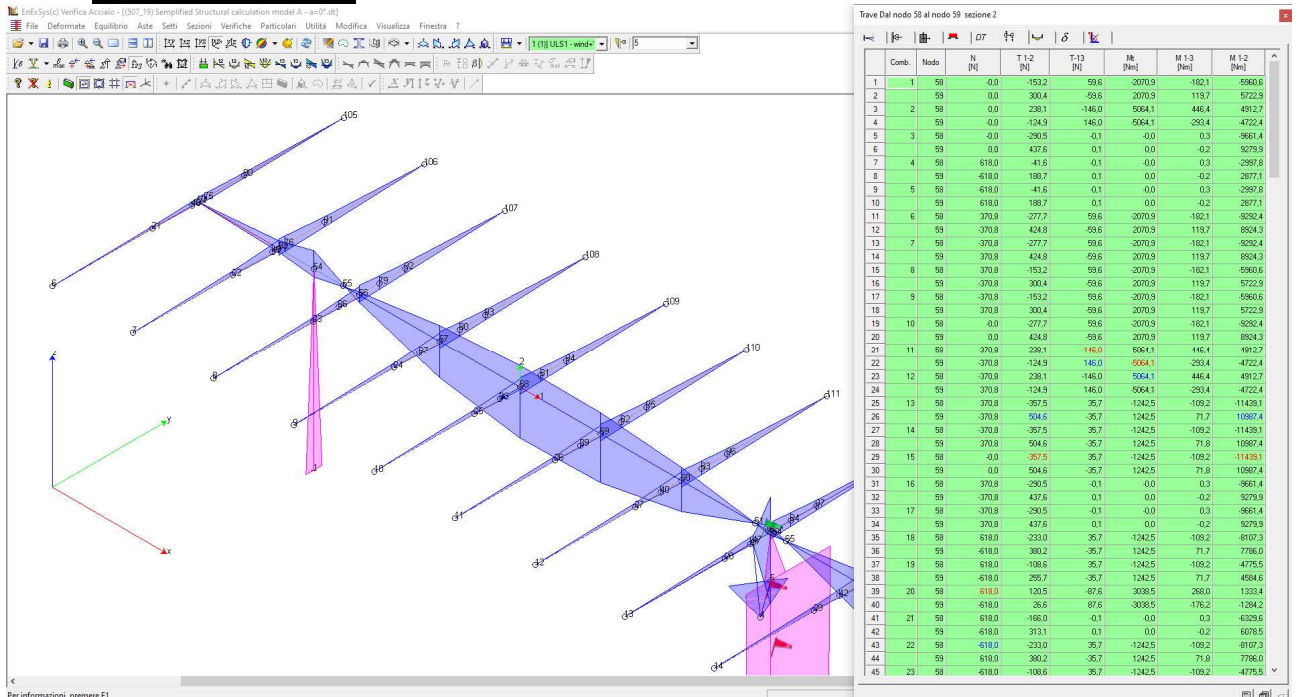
EnExSys(c) Verifica Acciaio - [(507_19) Semplified Structural calculation model A - a=0°.dt]
File Deformate Equilibrio Aste Setti Sezioni Verifiche Particolari Utilità Modifica Visualizza Finestra ?
1 (1)] ULS1 - wind+
5

Trave Dal nodo 58 al nodo 59 sezione 2

DT

| | Comb. | Nodo | N [N] | T 1-2 [N] | T-13 [N] | Mt [Nm] | M 1-3 [Nm] | M 1-2 [Nm] |
|---|---|---|---|---|---|---|---|---|
| 1 | 1 | 58 | -0,0 | -153,2 | 59,6 | -2070,9 | -182,1 | -5960,6 |
| 2 | | 59 | 0,0 | 300,4 | -59,6 | 2070,9 | 119,7 | 5722,9 |
| 3 | 2 | 58 | 0,0 | 238,1 | -146,0 | 5064,1 | 446,4 | 4912,7 |
| 4 | | 59 | 0,0 | -124,9 | 146,0 | -5064,1 | -293,4 | -4722,4 |
| 5 | 3 | 58 | -0,0 | -290,5 | -0,1 | -0,0 | 0,3 | -9661,4 |
| 6 | | 59 | 0,0 | 437,6 | 0,1 | 0,0 | -0,2 | 9279,9 |
| 7 | 4 | 58 | 618,0 | -41,6 | -0,1 | -0,0 | 0,3 | -2997,8 |
| 8 | | 59 | -618,0 | 188,7 | 0,1 | 0,0 | -0,2 | 2877,1 |
| 9 | 5 | 58 | -618,0 | -41,6 | -0,1 | -0,0 | 0,3 | -2997,8 |
| 10 | | 59 | 618,0 | 188,7 | 0,1 | 0,0 | -0,2 | 2877,1 |
| 11 | 6 | 58 | 370,8 | -277,7 | 59,6 | -2070,9 | -182,1 | -9292,4 |
| 12 | | 59 | -370,8 | 424,8 | -59,6 | 2070,9 | 119,7 | 8924,3 |
| 13 | 7 | 58 | -370,8 | -277,7 | 59,6 | -2070,9 | -182,1 | -9292,4 |
| 14 | | 59 | 370,8 | 424,8 | -59,6 | 2070,9 | 119,7 | 8924,3 |
| 15 | 8 | 58 | 370,8 | -153,2 | 59,6 | -2070,9 | -182,1 | -5960,6 |
| 16 | | 59 | -370,8 | 300,4 | -59,6 | 2070,9 | 119,7 | 5722,9 |
| 17 | 9 | 58 | -370,8 | -153,2 | 59,6 | -2070,9 | -182,1 | -5960,6 |
| 18 | | 59 | 370,8 | 300,4 | -59,6 | 2070,9 | 119,7 | 5722,9 |
| 19 | 10 | 58 | -0,0 | -277,7 | 59,6 | -2070,9 | -182,1 | -9292,4 |
| 20 | | 59 | 0,0 | 424,8 | -59,6 | 2070,9 | 119,7 | 8924,3 |
| 21 | 11 | 58 | 370,8 | 238,1 | -146,0 | 5064,1 | 446,4 | 4912,7 |
| 22 | | 59 | -370,8 | -124,9 | 146,0 | -5064,1 | -293,4 | -4722,4 |
| 23 | 12 | 58 | -370,8 | 238,1 | -146,0 | 5064,1 | 446,4 | 4912,7 |
| 24 | | 59 | 370,8 | -124,9 | 146,0 | -5064,1 | -293,4 | -4722,4 |
| 25 | 13 | 58 | 370,8 | -357,5 | 35,7 | -1242,5 | -109,2 | -11439,1 |
| 26 | | 59 | -370,8 | 504,6 | -35,7 | 1242,5 | 71,7 | 10987,4 |
| 27 | 14 | 58 | -370,8 | -357,5 | 35,7 | -1242,5 | -109,2 | -11439,1 |
| 28 | | 59 | 370,8 | 504,6 | -35,7 | 1242,5 | 71,8 | 10987,4 |
| 29 | 15 | 58 | -0,0 | -357,5 | 35,7 | -1242,5 | -109,2 | -11439,1 |
| 30 | | 59 | 0,0 | 504,6 | -35,7 | 1242,5 | 71,8 | 10987,4 |
| 31 | 16 | 58 | 370,8 | -290,5 | -0,1 | -0,0 | 0,3 | -9661,4 |
| 32 | | 59 | -370,8 | 437,6 | 0,1 | 0,0 | -0,2 | 9279,9 |
| 33 | 17 | 58 | -370,8 | -290,5 | -0,1 | -0,0 | 0,3 | -9661,4 |
| 34 | | 59 | 370,8 | 437,6 | 0,1 | 0,0 | -0,2 | 9279,9 |
| 35 | 18 | 58 | 618,0 | -233,0 | 35,7 | -1242,5 | -109,2 | -8107,3 |
| 36 | | 59 | -618,0 | 380,2 | -35,7 | 1242,5 | 71,7 | 7786,0 |
| 37 | 19 | 58 | 618,0 | -108,6 | 35,7 | -1242,5 | -109,2 | -4775,5 |
| 38 | | 59 | -618,0 | 255,7 | -35,7 | 1242,5 | 71,7 | 4584,6 |
| 39 | 20 | 58 | 618,0 | 120,5 | -87,6 | 3038,5 | 268,0 | 1333,4 |
| 40 | | 59 | -618,0 | 26,6 | 87,6 | -3038,5 | -176,2 | -1284,2 |
| 41 | 21 | 58 | 618,0 | -166,0 | -0,1 | -0,0 | 0,3 | -6329,6 |
| 42 | | 59 | -618,0 | 313,1 | 0,1 | 0,0 | -0,2 | 6078,5 |
| 43 | 22 | 58 | -618,0 | -233,0 | 35,7 | -1242,5 | -109,2 | -8107,3 |
| 44 | | 59 | 618,0 | 380,2 | -35,7 | 1242,5 | 71,8 | 7786,0 |
| 45 | 23 | 58 | -618,0 | -108,6 | 35,7 | -1242,5 | -109,2 | -4775,5 |

105 106 107 108 109 110 111 6 7 8 9 10 11 12 13 14 1 2 z y x
Per informazioni, premere F1